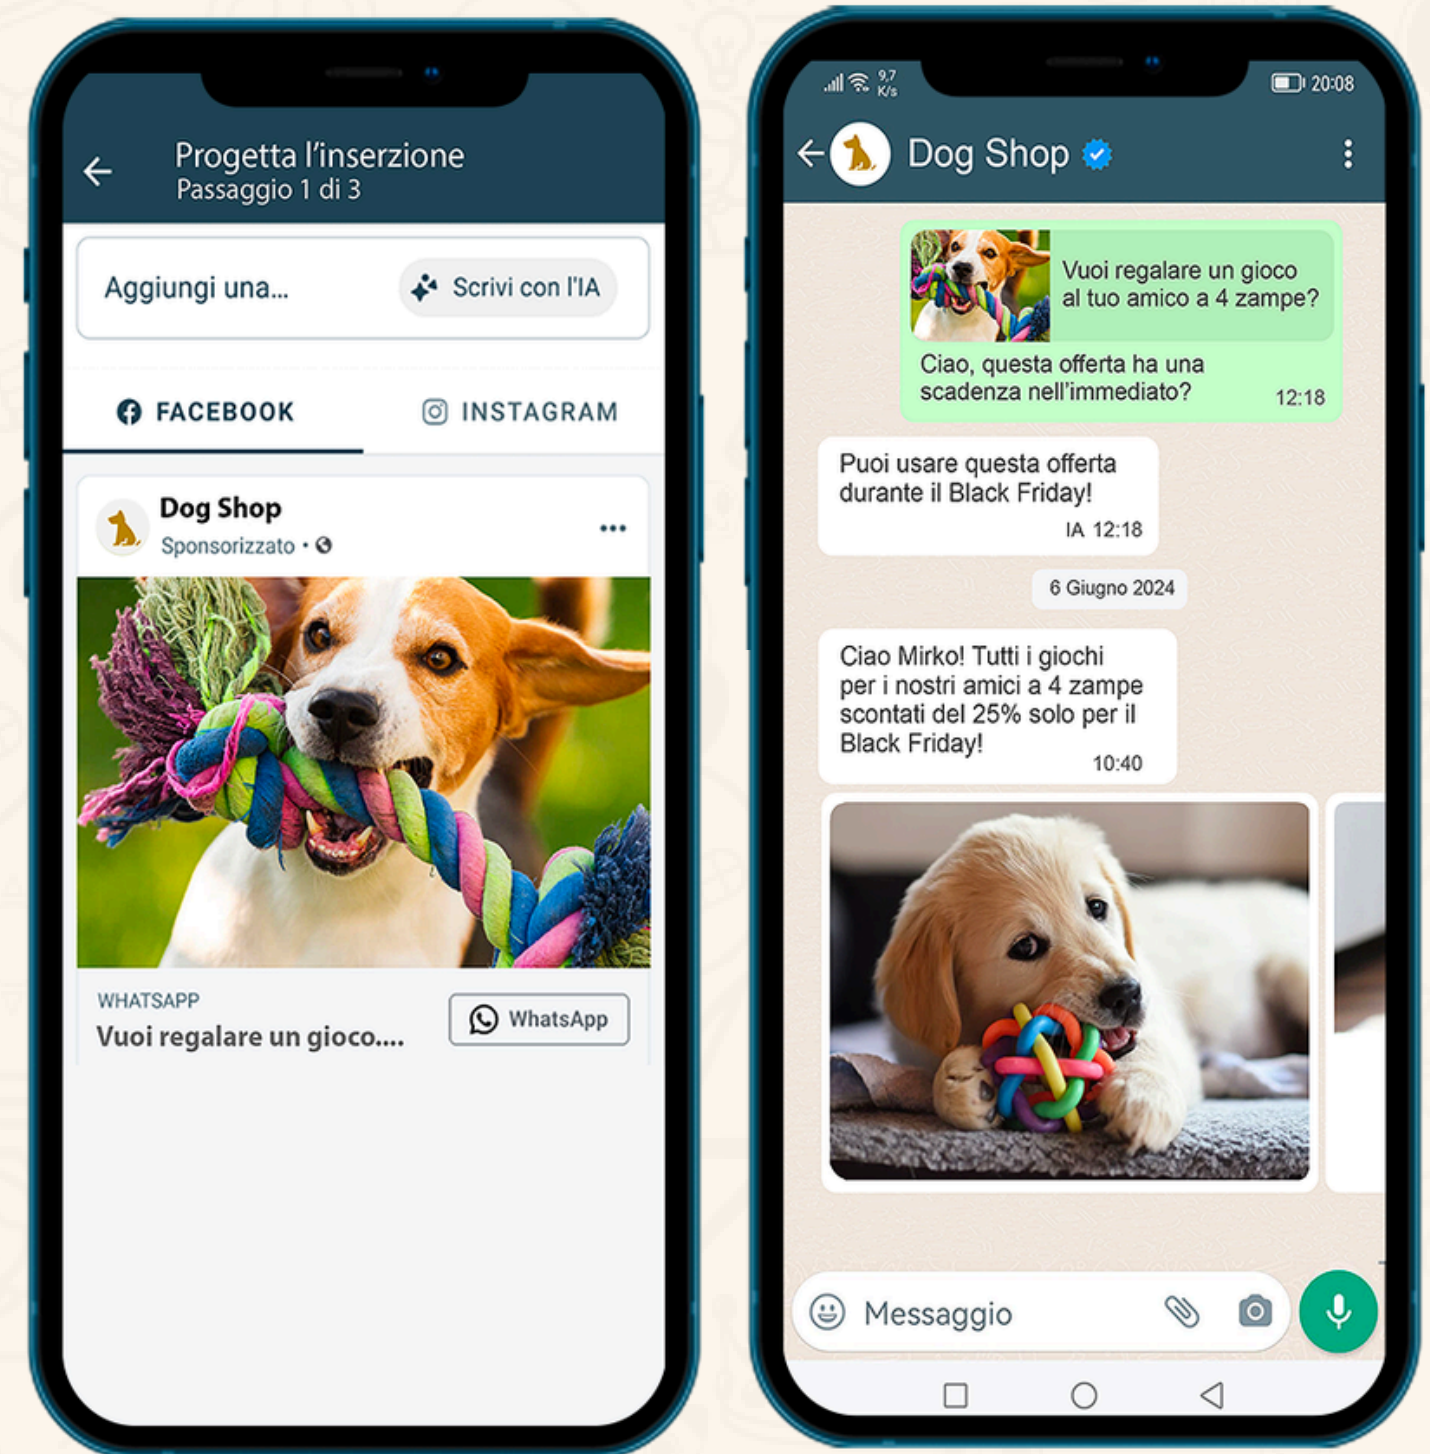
Progetta l'inserzione
Passaggio 1 di 3

Aggiungi una...

Scrivi con l'IA

FACEBOOK

INSTAGRAM

Dog Shop
Sponsorizzato •

WHATSAPP
Vuoi regalare un gioco....

WhatsApp

9,7 K/s

20:08

Dog Shop

Vuoi regalare un gioco al tuo amico a 4 zampe?

Ciao, questa offerta ha una scadenza nell'immediato? 12:18

Puoi usare questa offerta durante il Black Friday!
IA 12:18

6 Giugno 2024

Ciao Mirko! Tutti i giochi per i nostri amici a 4 zampe scontati del 25% solo per il Black Friday! 10:40

Messaggio